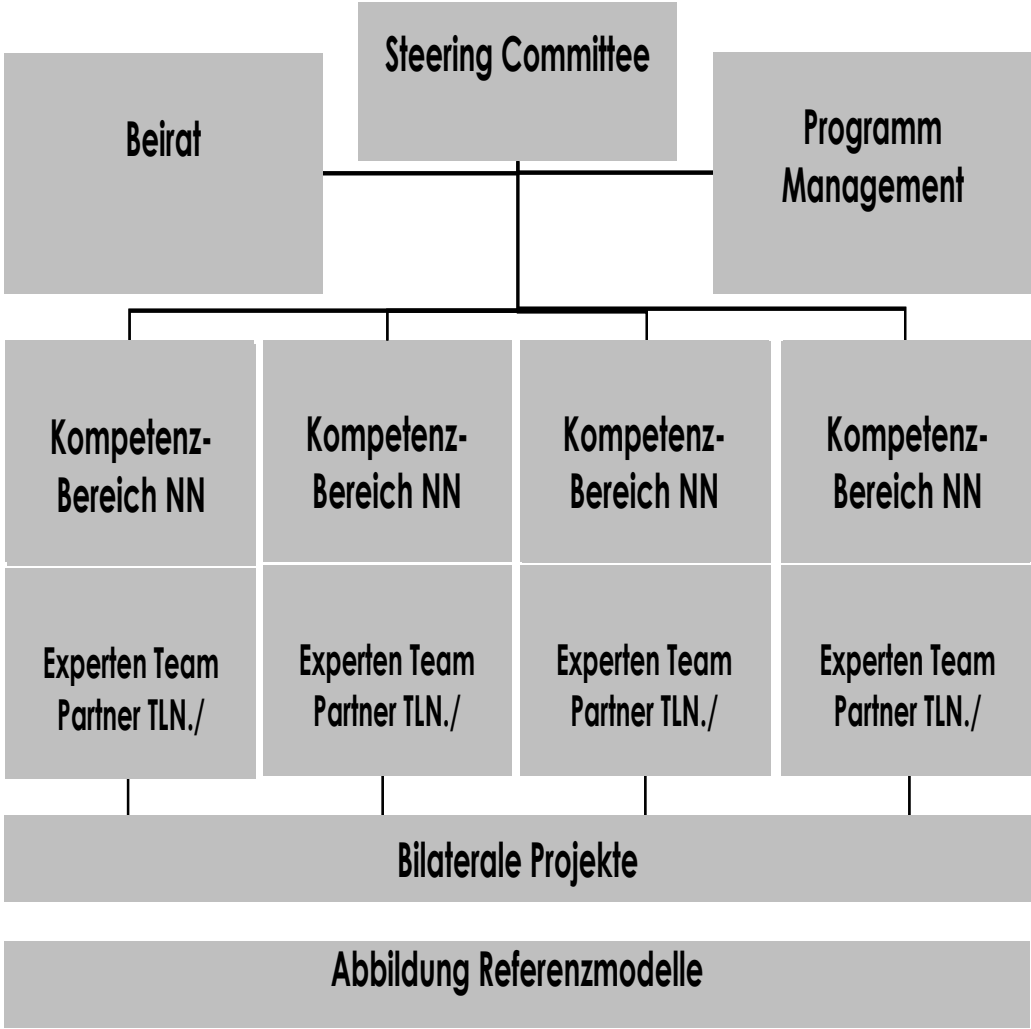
Steering Committee

Beirat

Programm Management

Kompetenz-Bereich NN

Kompetenz-Bereich NN

Kompetenz-Bereich NN

Kompetenz-Bereich NN

Experten Team Partner TLN./

Experten Team Partner TLN./

Experten Team Partner TLN./

Experten Team Partner TLN./

Bilaterale Projekte

Abbildung Referenzmodelle